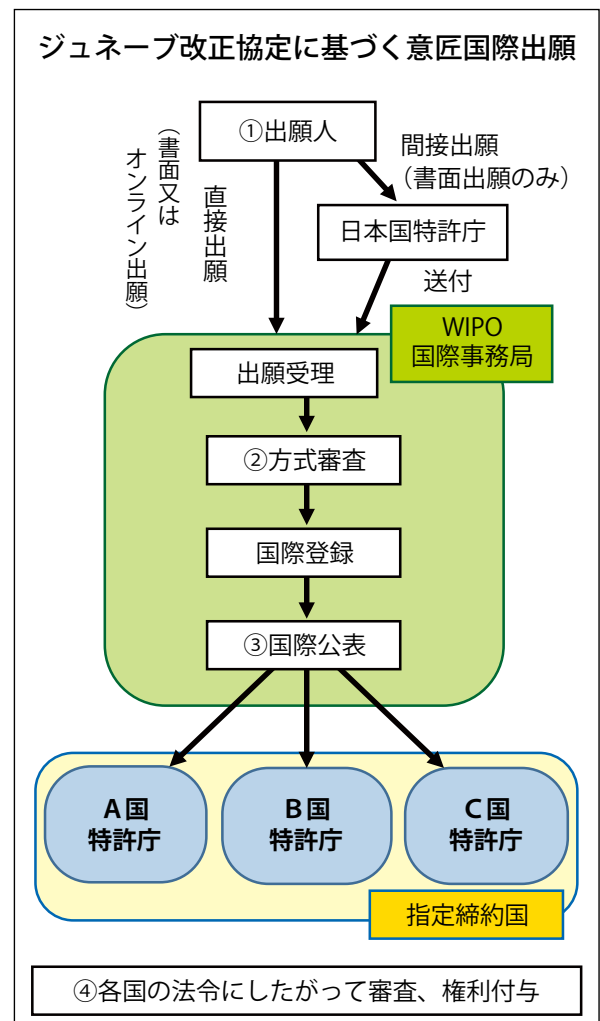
ジュネーブ改正協定に基づく意匠国際出願

①出願人

（書面又はオンライン出願）

直接出願

間接出願
（書面出願のみ）

日本国特許庁

送付

WIPO
国際事務局

出願受理

②方式審査

国際登録

③国際公表

A国
特許庁

B国
特許庁

C国
特許庁

指定締約国

④各国の法令にしたがって審査、権利付与